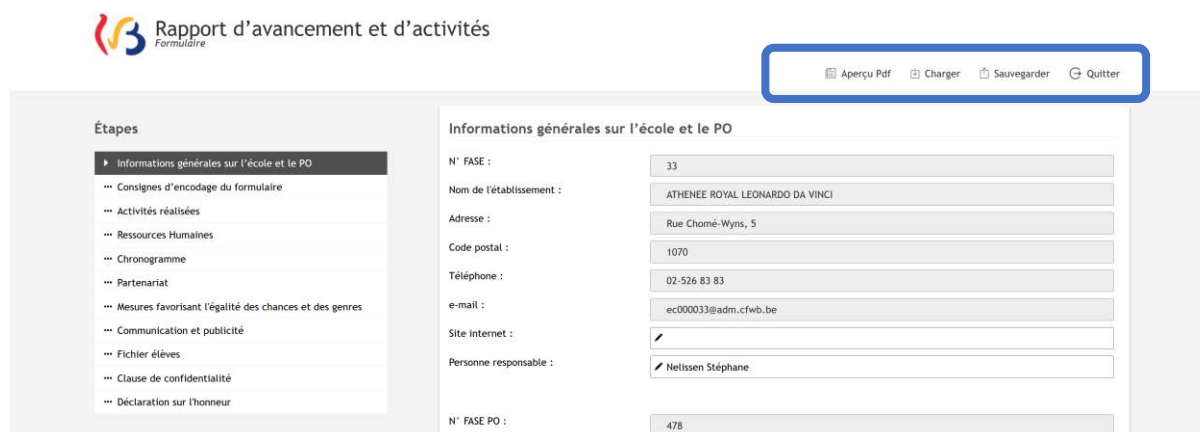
Rapport d'avancement et d'activités
Formulaire

Aperçu Pdf
Charger
Sauvegarder
Quitter

Étapes

Informations générales sur l'école et le PO
Consignes d'encodage du formulaire
Activités réalisées
Ressources Humaines
Chronogramme
Partenariat
Mesures favorisant l'égalité des chances et des genres
Communication et publicité
Fichier élèves
Clause de confidentialité
Déclaration sur l'honneur

Informations générales sur l'école et le PO

| | |
|---|---|
| N° FASE : | 33 |
| Nom de l'établissement : | ATHENEE ROYAL LEONARDO DA VINCI |
| Adresse : | Rue Chomé-Wyns, 5 |
| Code postal : | 1070 |
| Téléphone : | 02-526 83 83 |
| e-mail : | ec000033@adm.cfwb.be |
| Site internet : | |
| Personne responsable : | Nelissen Stéphane |
| N° FASE PO : | 478 |